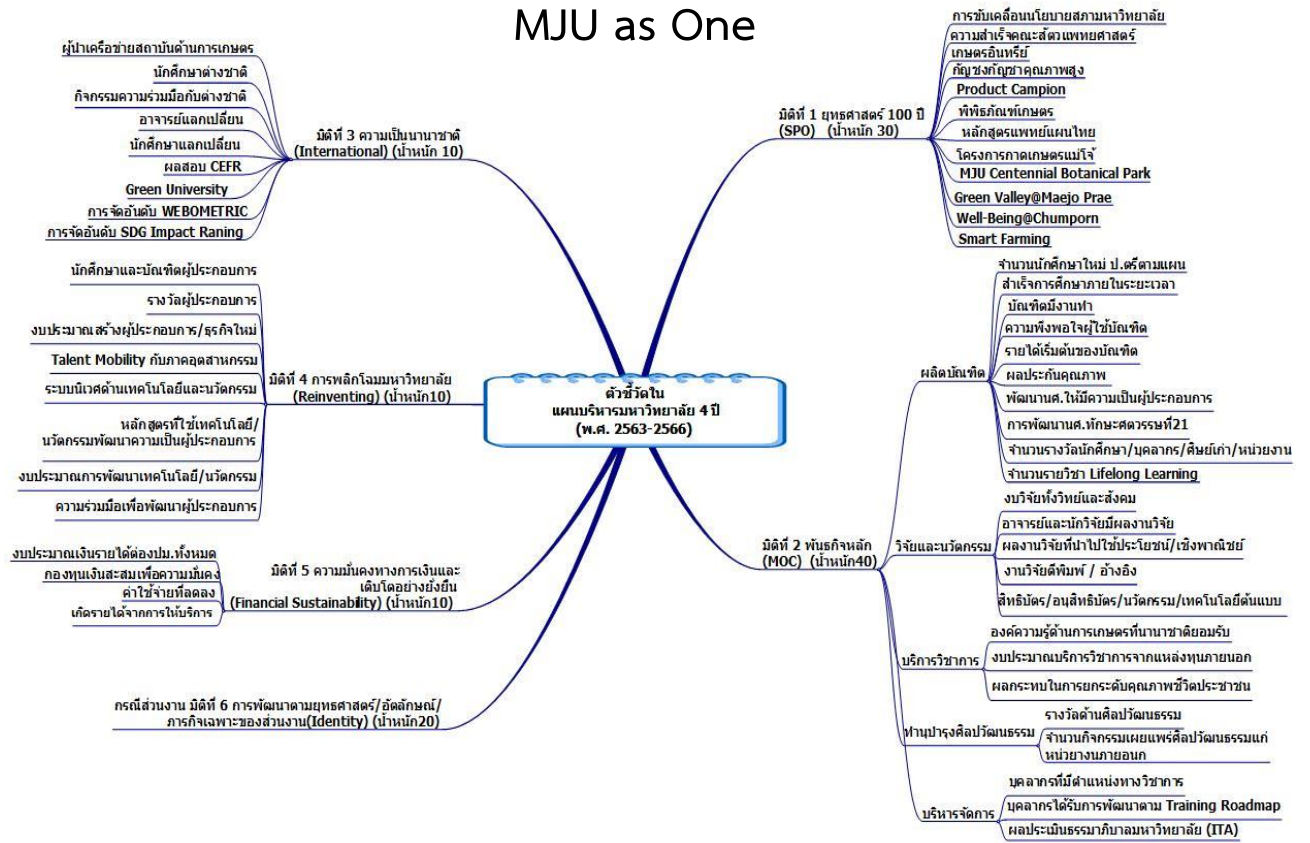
MJU as One

ตัวชี้วัดใน แผนบริหารมหาวิทยาลัย 4 ปี (พ.ศ. 2563-2566)

มิติที่ 3 ความเป็นนานาชาติ (International) (น้ำหนัก 10)
ผู้นำเครือข่ายสถาบันด้านการเกษตร
นักศึกษาต่างชาติ
กิจกรรมความร่วมมือกับต่างชาติ
อาจารย์แลกเปลี่ยน
นักศึกษาแลกเปลี่ยน
ผลสอบ CEFR
Green University
การจัดอันดับ WEBOMETRIC
การจัดอันดับ SDG Impact Raning

มิติที่ 4 การพลิกโฉมมหาวิทยาลัย (Reinventing) (น้ำหนัก10)
นักศึกษาและบัณฑิตผู้ประกอบการ
รางวัลผู้ประกอบการ
งบประมาณสร้างผู้ประกอบการ/ธุรกิจใหม่
Talent Mobility กับภาคอุตสาหกรรม
ระบบนิเวศด้านเทคโนโลยีและนวัตกรรม
หลักสูตรที่ใช้เทคโนโลยี/นวัตกรรมพัฒนาความเป็นผู้ประกอบการ
งบประมาณการพัฒนาเทคโนโลยี/นวัตกรรม
ความร่วมมือเพื่อพัฒนาผู้ประกอบการ

มิติที่ 5 ความมั่นคงทางการเงินและเติบโตอย่างยั่งยืน (Financial Sustainability) (น้ำหนัก10)
งบประมาณเงินรายได้ต่องปม.ทั้งหมด
กองทุนเงินสะสมเพื่อความมั่นคง
ค่าใช้จ่ายที่ลดลง
เกิดรายได้จากการให้บริการ

กรณีส่วนงาน มิติที่ 6 การพัฒนาตามยุทธศาสตร์/อัตลักษณ์/ภารกิจเฉพาะของส่วนงาน(Identity) (น้ำหนัก20)

มิติที่ 1 ยุทธศาสตร์ 100 ปี (SPO) (น้ำหนัก 30)
การขับเคลื่อนนโยบายสภามหาวิทยาลัย
ความสำเร็จคณะสัตวแพทยศาสตร์
เกษตรอินทรีย์
กัญชงกัญชาคุณภาพสูง
Product Campion
พิพิธภัณฑ์เกษตร
หลักสูตรแพทย์แผนไทย
โครงการภาคเกษตรแม่โจ้
MJU Centennial Botanical Park
Green Valley@Maejo Prae
Well-Being@Chumporn
Smart Farming

มิติที่ 2 พันธกิจหลัก (MOC) (น้ำหนัก40)
ผลิตบัณฑิต
จำนวนนักศึกษาใหม่ ป.ตรีตามแผน
สำเร็จการศึกษาภายในระยะเวลา
บัณฑิตมีงานทำ
ความพึงพอใจผู้ใช้บัณฑิต
รายได้เริ่มต้นของบัณฑิต
ผลประกันคุณภาพ
พัฒนานศ.ให้มีความเป็นผู้ประกอบการ
การพัฒนานศ.ทักษะศตวรรษที่21
จำนวนรางวัลนักศึกษา/บุคลากร/ศิษย์เก่า/หน่วยงาน
จำนวนรายวิชา Lifelong Learning
วิจัยและนวัตกรรม
งบวิจัยทั้งวิทย์และสังคม
อาจารย์และนักวิจัยมีผลงานวิจัย
ผลงานวิจัยที่นำไปใช้ประโยชน์/เชิงพาณิชย์
งานวิจัยตีพิมพ์ / อ้างอิง
สิทธิบัตร/อนุสิทธิบัตร/นวัตกรรม/เทคโนโลยีต้นแบบ
บริการวิชาการ
องค์ความรู้ด้านการเกษตรที่นานาชาติยอมรับ
งบประมาณบริการวิชาการจากแหล่งทุนภายนอก
ผลกระทบในการยกระดับคุณภาพชีวิตประชาชน
ทำนุบำรุงศิลปวัฒนธรรม
รางวัลด้านศิลปวัฒนธรรม
จำนวนกิจกรรมเผยแพร่ศิลปวัฒนธรรมแก่หน่วยงานภายนอก
บริหารจัดการ
บุคลากรที่มีตำแหน่งทางวิชาการ
บุคลากรได้รับการพัฒนาตาม Training Roadmap
ผลประเมินธรรมาภิบาลมหาวิทยาลัย (ITA)